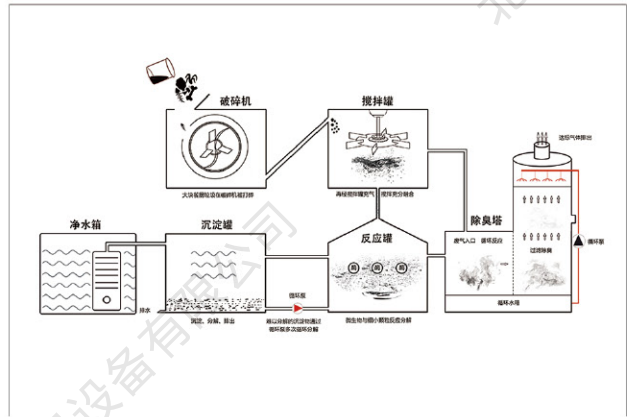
破碎机

大块餐厨垃圾在破碎机被打碎

搅拌罐

再经搅拌罐使气 搅拌充分融合

除臭塔

达标气体排出

废气入口 循环反应

过滤除臭

循环泵

循环水箱

净水箱

沉淀罐

排水

沉淀、分解、排出

反应罐

循环泵

难以分解的残渣物通过循环泵多次循环分解

微生物与细小颗粒反应分解

设备有限公司